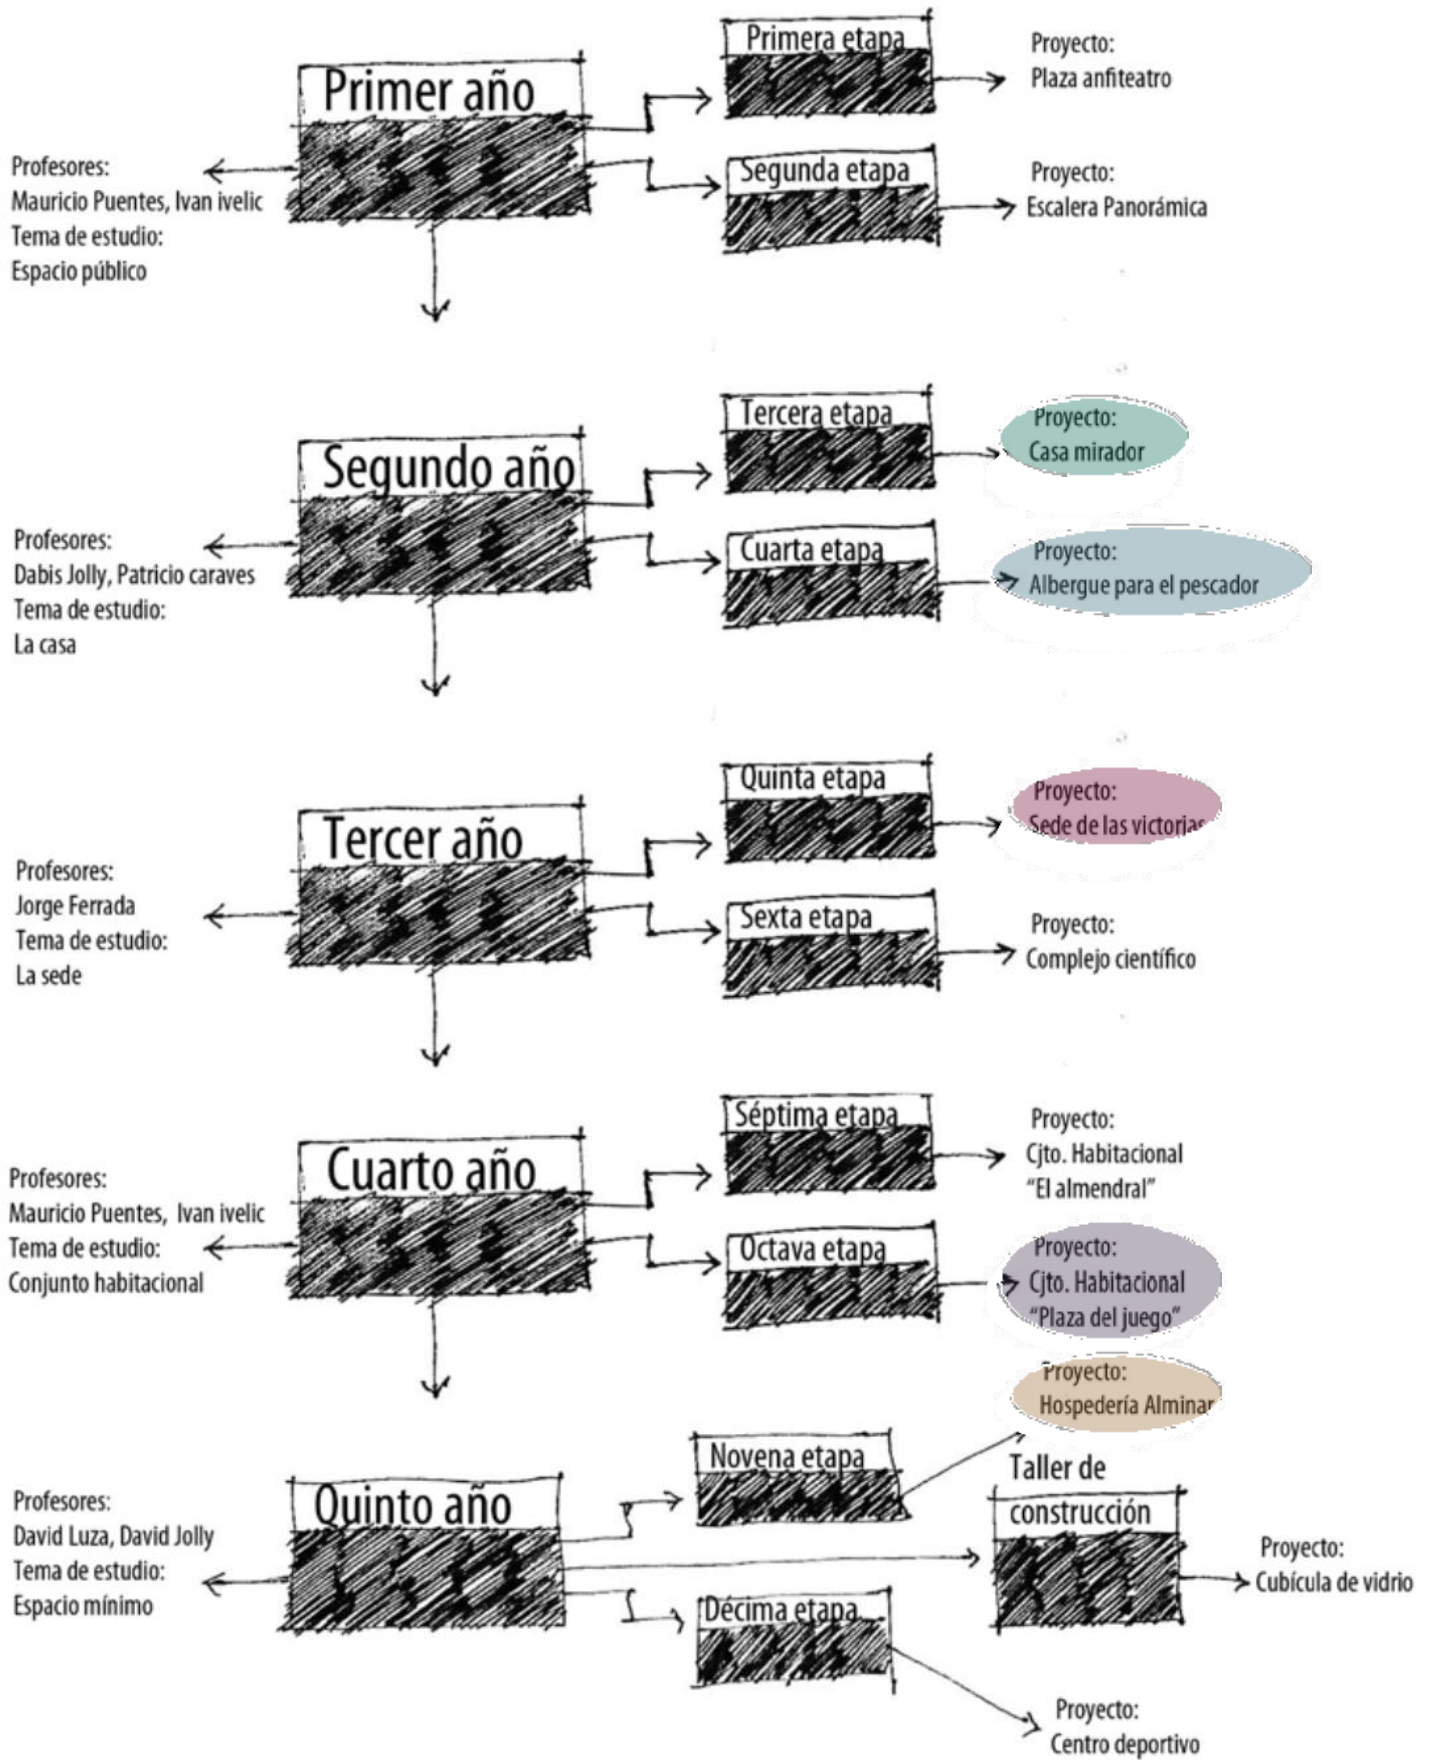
Primer año

Profesores:
Mauricio Puentes, Ivan ivelic
Tema de estudio:
Espacio público

Primera etapa
Proyecto:
Plaza anfiteatro

Segunda etapa
Proyecto:
Escalera Panorámica

Segundo año

Profesores:
Dabis Jolly, Patricio caraves
Tema de estudio:
La casa

Tercera etapa
Proyecto:
Casa mirador

Cuarta etapa
Proyecto:
Albergue para el pescador

Tercer año

Profesores:
Jorge Ferrada
Tema de estudio:
La sede

Quinta etapa
Proyecto:
Sede de las victorias

Sexta etapa
Proyecto:
Complejo científico

Cuarto año

Profesores:
Mauricio Puentes, Ivan ivelic
Tema de estudio:
Conjunto habitacional

Séptima etapa
Proyecto:
Cjto. Habitacional
"El almendral"

Octava etapa
Proyecto:
Cjto. Habitacional
"Plaza del juego"

Quinto año

Profesores:
David Luza, David Jolly
Tema de estudio:
Espacio mínimo

Proyecto:
Hospedería Alminar

Novena etapa

Taller de construcción
Proyecto:
Cubícula de vidrio

Décima etapa
Proyecto:
Centro deportivo